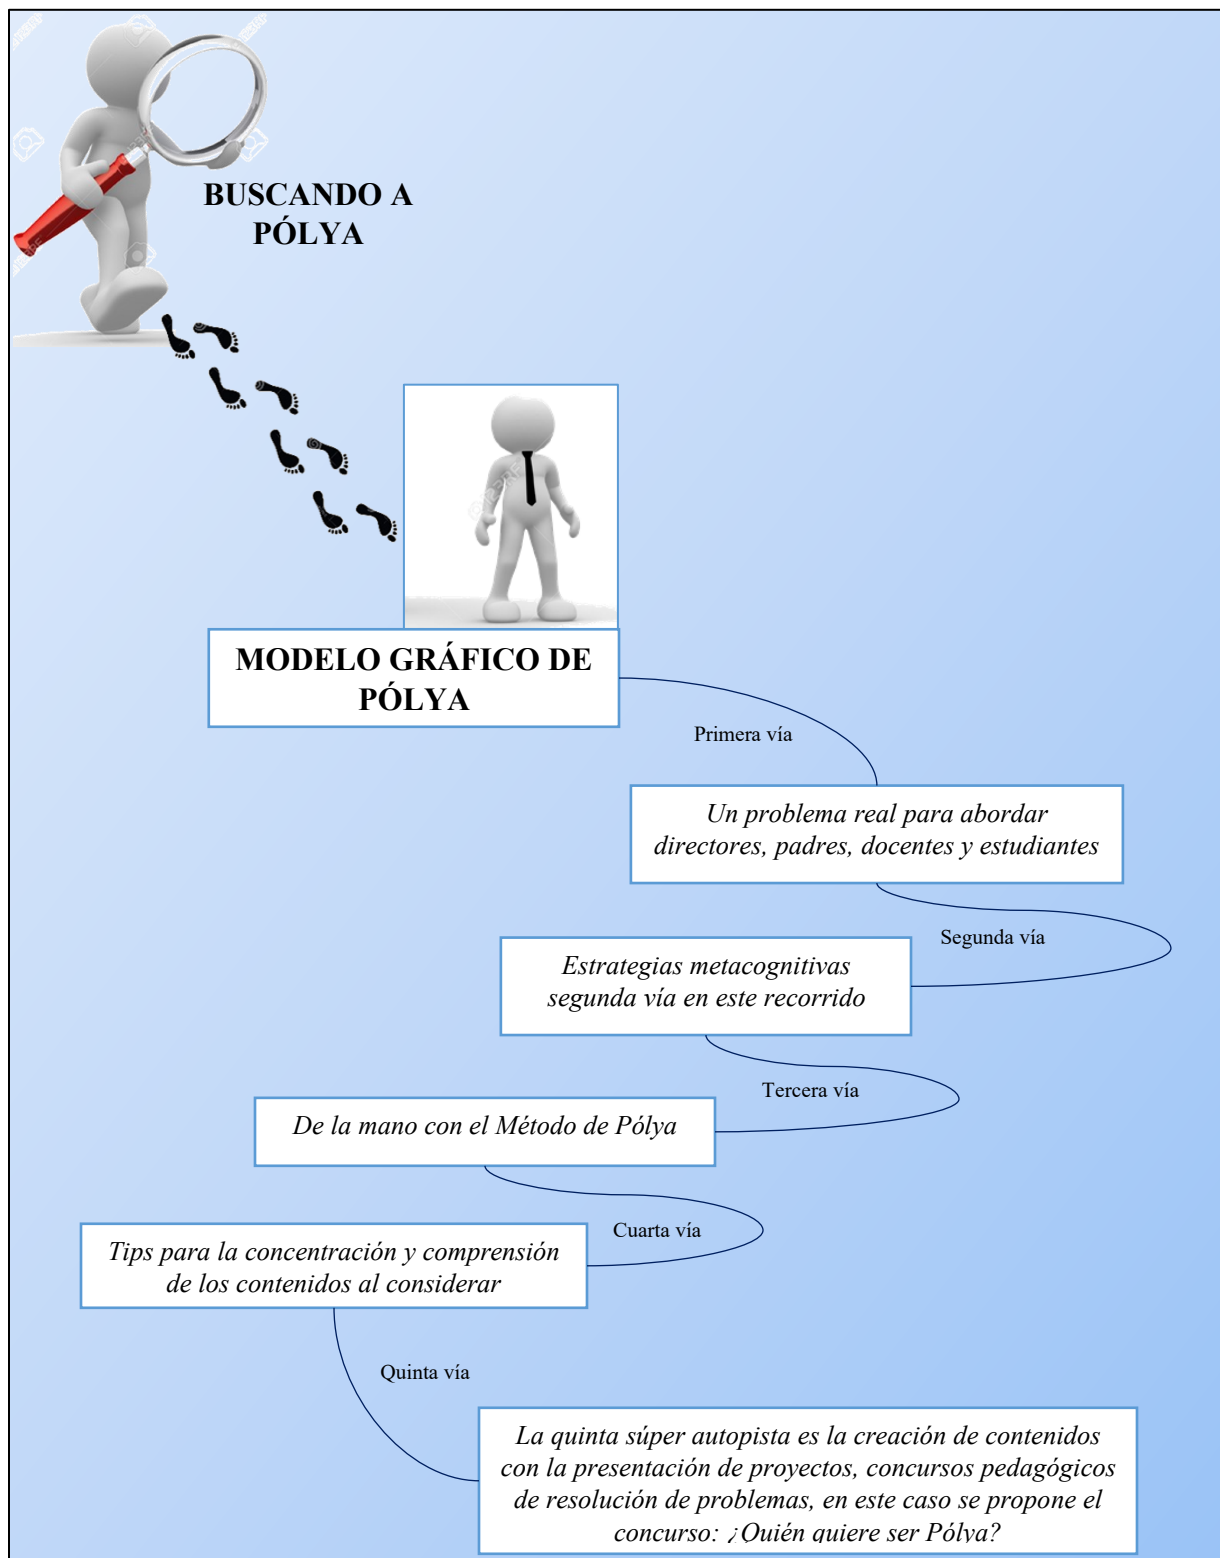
BUSCANDO A PÓLYA

MODELO GRÁFICO DE PÓLYA

Primera vía

Un problema real para abordar directores, padres, docentes y estudiantes

Segunda vía

Estrategias metacognitivas segunda vía en este recorrido

Tercera vía

De la mano con el Método de Pólya

Cuarta vía

Tips para la concentración y comprensión de los contenidos al considerar

Quinta vía

La quinta súper autopista es la creación de contenidos con la presentación de proyectos, concursos pedagógicos de resolución de problemas, en este caso se propone el concurso: ¿Quién quiere ser Pólya?